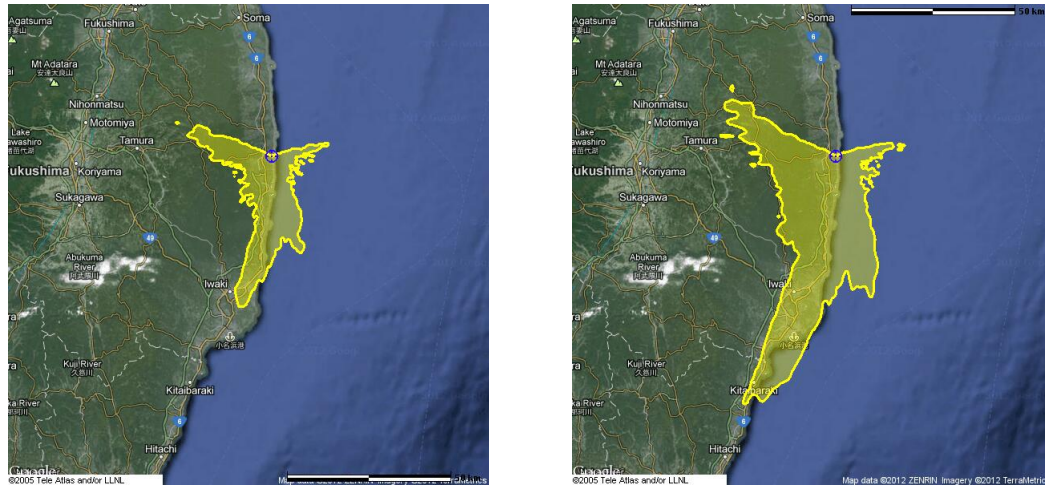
Agatsuma
Fukushima
Soma
6
6
Mt Adatara
安達太良山
Nihonmatsu
Motomiya
Lake
wawashiro
Tamura
ukushima
Koriyama
Sukagawa
49
Abukuma
River
阿武隈川
Iwaki
小名浜港
Kuji River
久慈川
Kitaibaraki
ka River
6
Hitachi
Google
©2005 Tele Atlas and/or LLNL
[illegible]

Agatsuma
Fukushima
Soma
50 km
6
6
Mt Adatara
安達太良山
Nihonmatsu
Motomiya
Lake
wawashiro
Tamura
ukushima
Koriyama
Sukagawa
49
Abukuma
River
阿武隈川
Iwaki
小名浜港
Kuji River
久慈川
Kitaibaraki
ka River
6
Hitachi
Google
©2005 Tele Atlas and/or LLNL
Map data ©2012 ZENRIN, Imagery ©2012 TerraMetrics